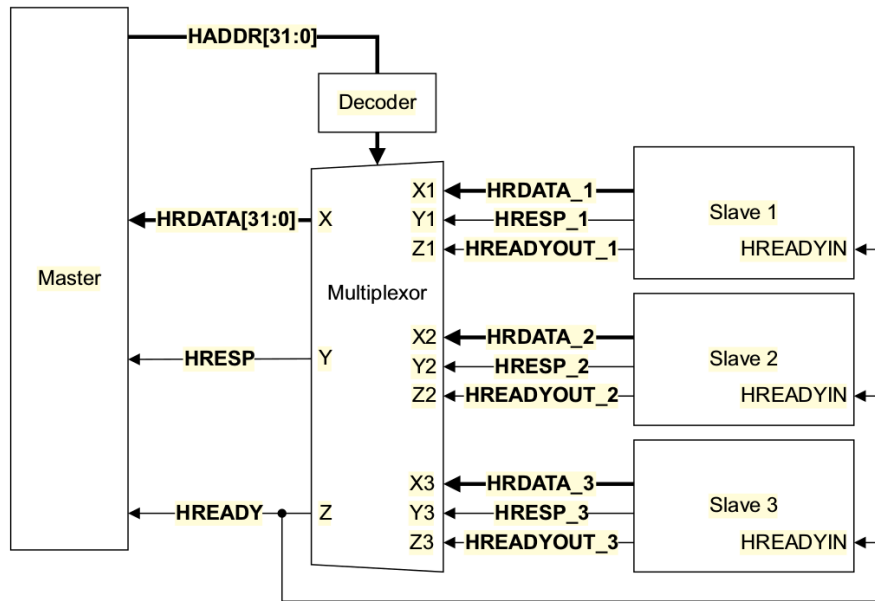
HADDR[31:0]

Decoder

Master

HRDATA[31:0]

X

Y

Z

HRESP

HREADY

Multiplexor

X1
Y1
Z1

HRDATA_1
HRESP_1
HREADYOUT_1

Slave 1
HREADYIN

X2
Y2
Z2

HRDATA_2
HRESP_2
HREADYOUT_2

Slave 2
HREADYIN

X3
Y3
Z3

HRDATA_3
HRESP_3
HREADYOUT_3

Slave 3
HREADYIN